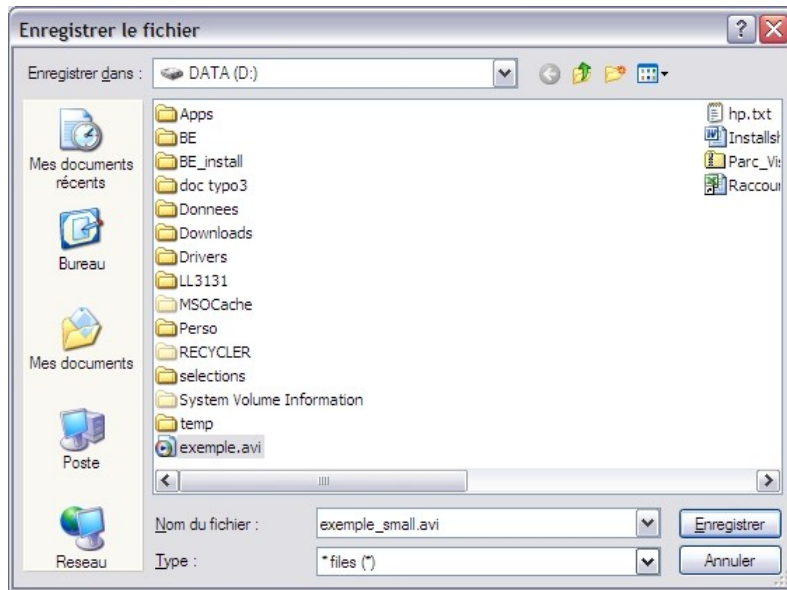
Enregistrer le fichier

Enregistrer dans : DATA (D:)

Mes documents récents

Bureau

Mes documents

Poste

Reseau

Apps
BE
BE_install
doc typo3
Donnees
Downloads
Drivers
LL3131
MSOCache
Perso
RECYCLER
selections
System Volume Information
temp
exemple.avi

hp.txt
Installsh
Parc_Vis
Raccour

Nom du fichier : exemple_small.avi
Type : *files (*)

Enregistrer
Annuler